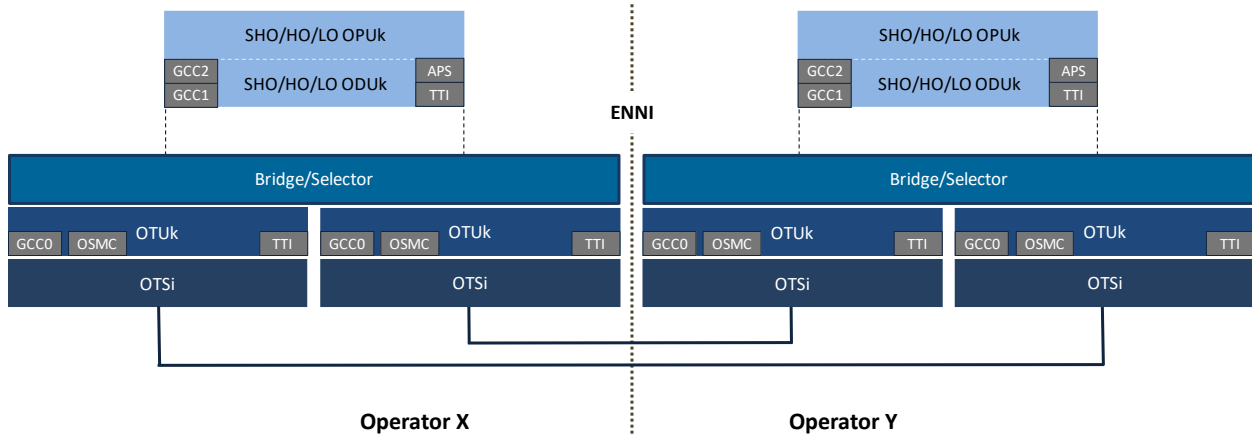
SHO/HO/LO OPUk

GCC2
GCC1
SHO/HO/LO ODUk
APS
TTI

Bridge/Selector

OTUk
GCC0 OSMC TTI
OTSi

OTUk
GCC0 OSMC TTI
OTSi

ENNI

SHO/HO/LO OPUk

GCC2
GCC1
SHO/HO/LO ODUk
APS
TTI

Bridge/Selector

OTUk
GCC0 OSMC TTI
OTSi

OTUk
GCC0 OSMC TTI
OTSi

Operator X

Operator Y